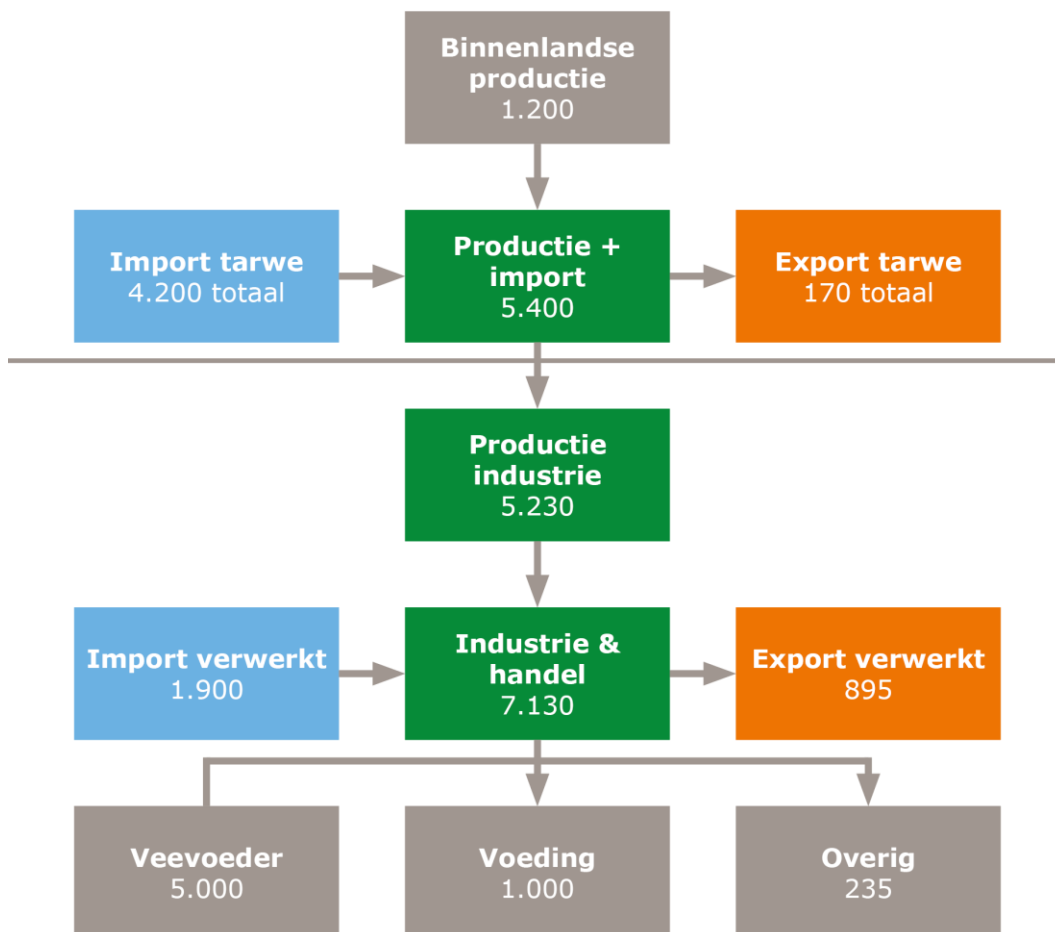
Binnenlandse productie
1.200

Import tarwe
4.200 totaal

Productie + import
5.400

Export tarwe
170 totaal

Productie industrie
5.230

Import verwerkt
1.900

Industrie & handel
7.130

Export verwerkt
895

Veevoeder
5.000

Voeding
1.000

Overig
235